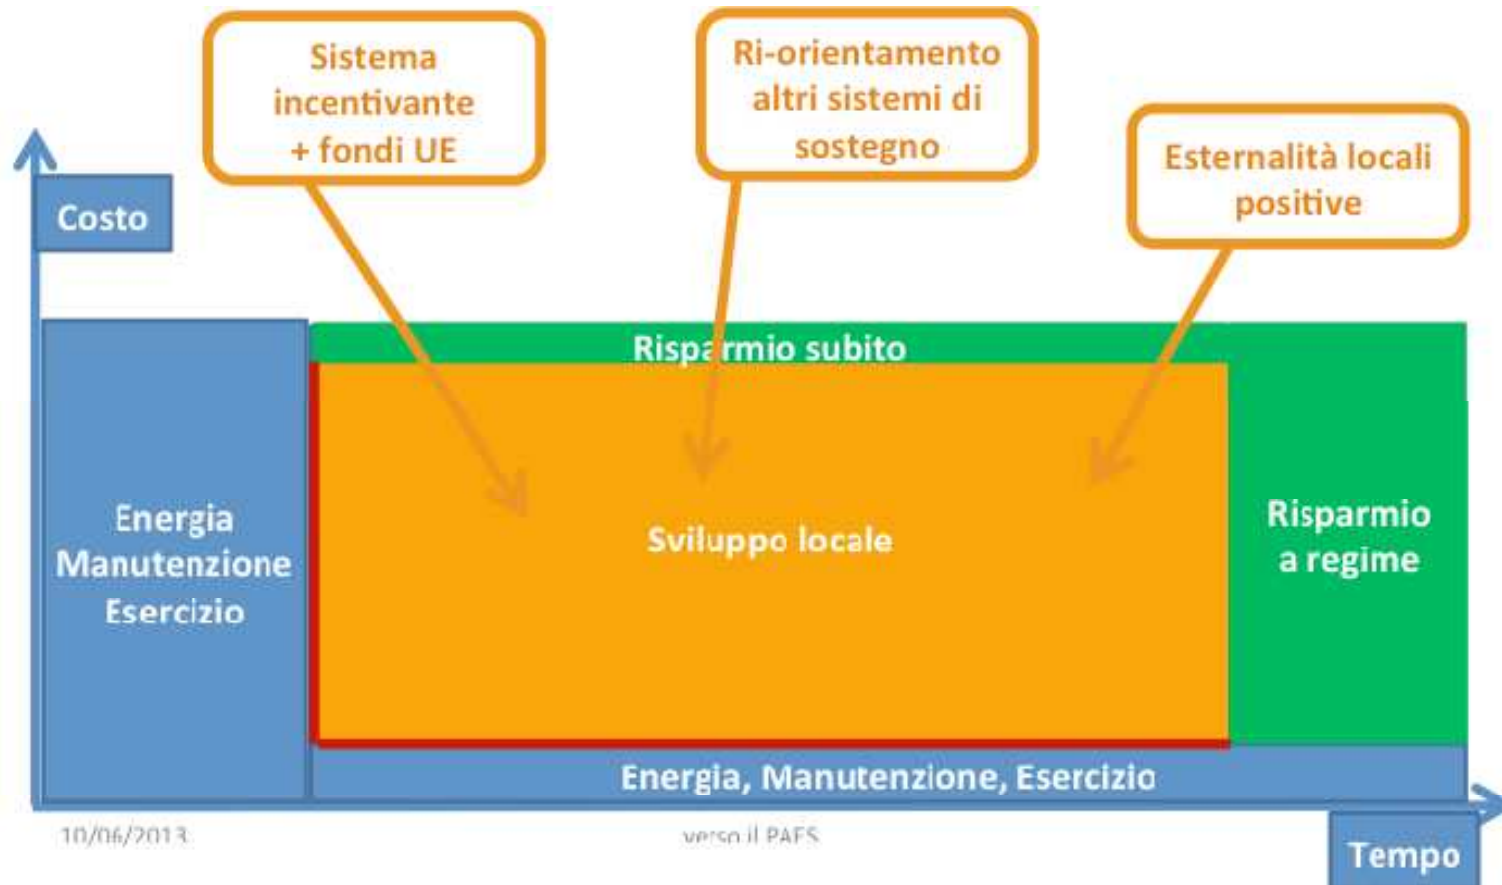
Sistema incentivante + fondi UE

Ri-orientamento altri sistemi di sostegno

Esternalità locali positive

Costo

Risparmio subito

Energia Manutenzione Esercizio

Sviluppo locale

Risparmio a regime

Energia, Manutenzione, Esercizio

10/06/2013

verso il PAES

Tempo